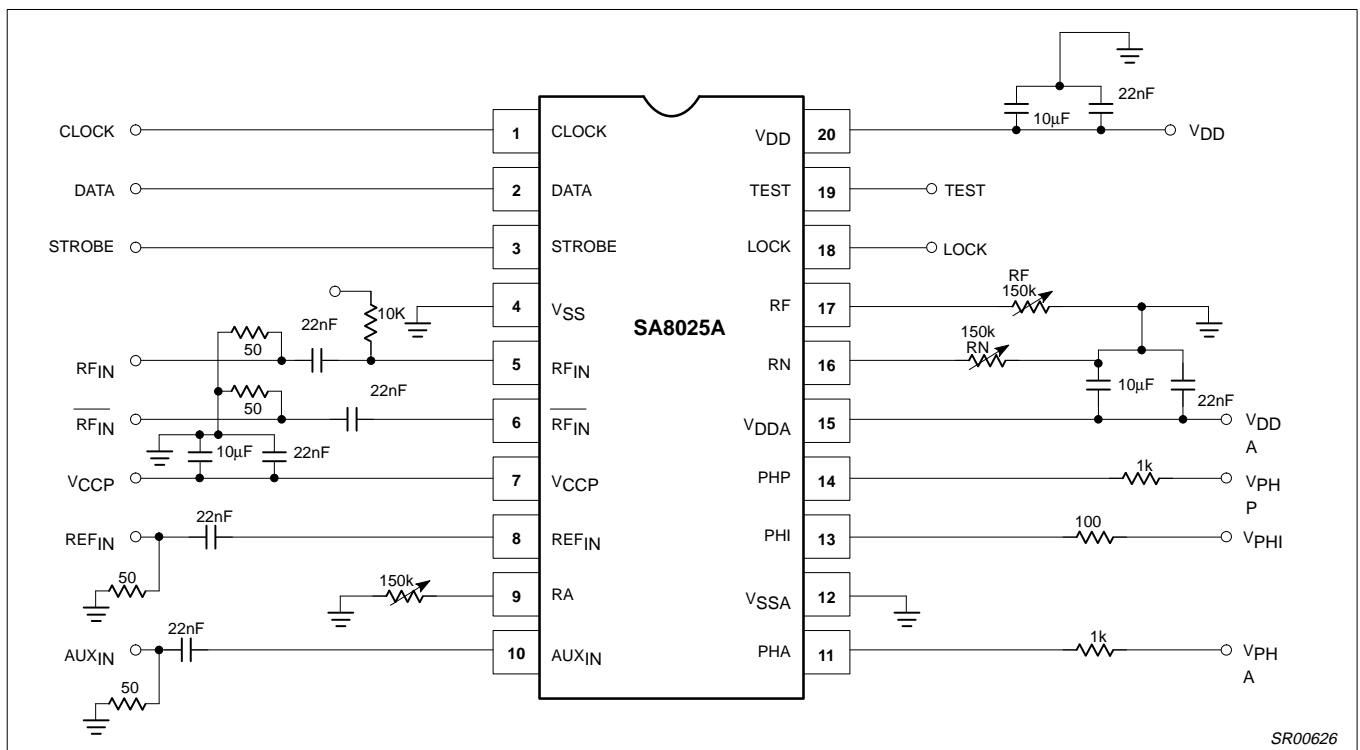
SA8025A

CLOCK
DATA
STROBE
$RF_{IN}$
$\overline{RF_{IN}}$
$V_{CCP}$
$REF_{IN}$
$AUX_{IN}$

50
50
50
50
22nF
22nF
10K
10µF
22nF
22nF
150k
22nF

1 CLOCK
2 DATA
3 STROBE
4 $V_{SS}$
5 $RF_{IN}$
6 $\overline{RF_{IN}}$
7 $V_{CCP}$
8 $REF_{IN}$
9 RA
10 $AUX_{IN}$

20 $V_{DD}$
19 TEST
18 LOCK
17 RF
16 RN
15 $V_{DDA}$
14 PHP
13 PHI
12 $V_{SSA}$
11 PHA

10µF
22nF
$V_{DD}$
TEST
LOCK
RF
150k
150k
RN
10µF
22nF
$V_{DD}$ A
1k
$V_{PH}$ P
100
$V_{PHI}$
1k
$V_{PH}$ A

SR00626